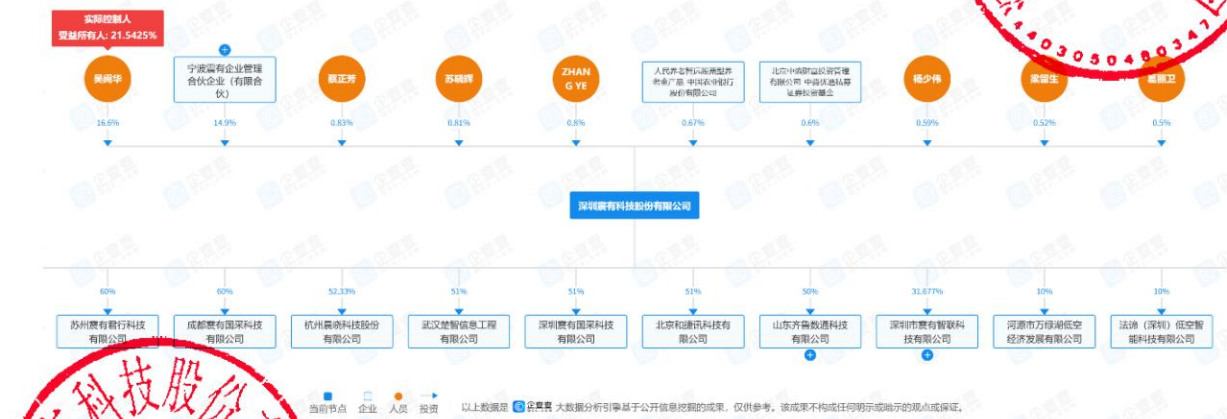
实际控制人
受益所有人: 21.5425%

吴鸿华
宁波震有企业管理合伙企业（有限合伙）
蔡正芳
苏晓晖
ZHANG YE
人民养老保险股份有限公司-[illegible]
北京中鸿资产投资管理有限公司-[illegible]
杨少伟
梁益生
姜镇卫

16.6%
14.9%
0.83%
0.81%
0.8%
0.67%
0.6%
0.59%
0.52%
0.5%

深圳震有科技股份有限公司

60%
60%
52.33%
51%
51%
51%
50%
31.677%
10%
10%

苏州震有君行科技有限公司
成都震有国深科技有限公司
杭州晨晓科技股份有限公司
武汉楚智信息工程有限公司
深圳震有国深科技有限公司
北京和捷讯科技有限公司
山东齐鲁数通科技有限公司
深圳市震有智联科技有限公司
河源市万绿湖低空经济发展有限公司
法谛（深圳）低空智能科技有限公司

当前节点　企业　人员　投资

以上数据是 企查查 大数据分析引擎基于公开信息挖掘的成果，仅供参考。该成果不构成任何明示或暗示的观点或保证。

科技股份

4403050480347